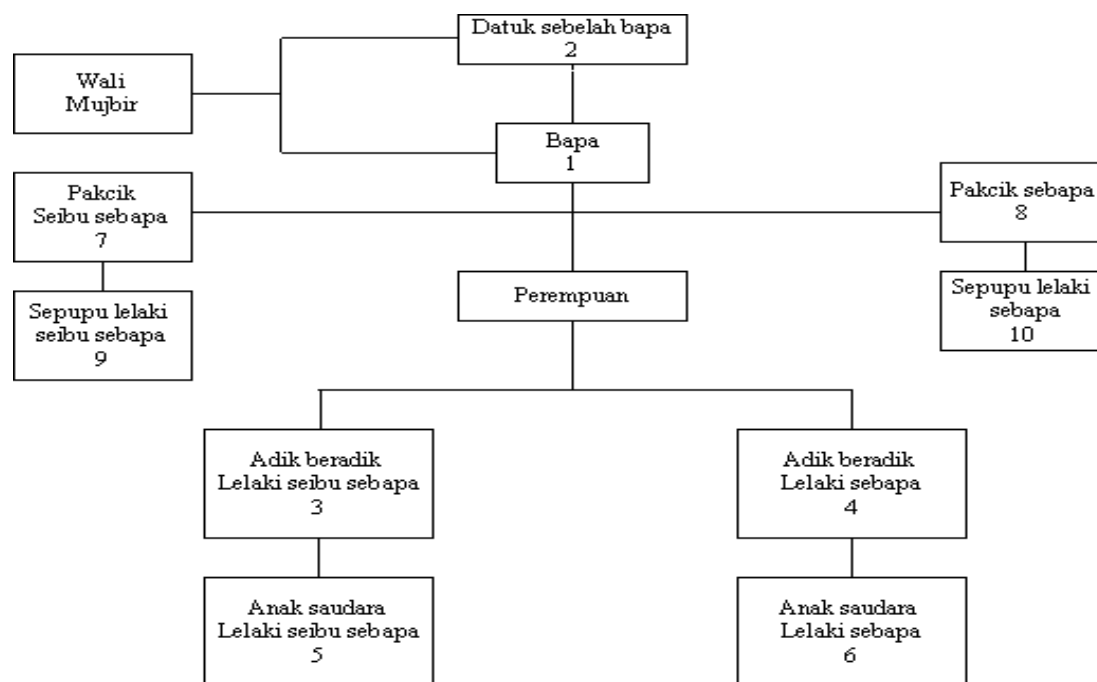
Datuk sebelah bapa
2

Wali
Mujbir

Bapa
1

Pakcik
Seibu sebapa
7

Pakcik sebapa
8

Perempuan

Sepupu lelaki
seibu sebapa
9

Sepupu lelaki
sebapa
10

Adik beradik
Lelaki seibu sebapa
3

Adik beradik
Lelaki sebapa
4

Anak saudara
Lelaki seibu sebapa
5

Anak saudara
Lelaki sebapa
6